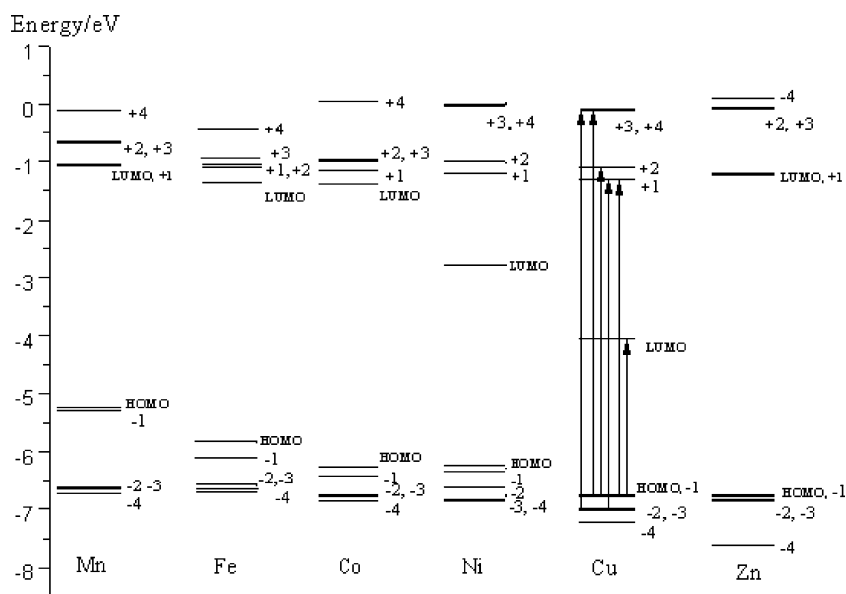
Energy/eV
1
0
-1
-2
-3
-4
-5
-6
-7
-8

+4
+2, +3
LUMO, +1
HOMO
-1
-2 -3
-4
Mn

+4
+3
+1, +2
LUMO
HOMO
-1
-2, -3
-4
Fe

+4
+2, +3
+1
LUMO
HOMO
-1
-2, -3
-4
Co

+3, +4
+2
+1
LUMO
HOMO
-1
-2
-3, -4
Ni

+3, +4
+2
+1
LUMO
HOMO, -1
-2, -3
-4
Cu

-4
+2, +3
LUMO, +1
HOMO, -1
-2, -3
-4
Zn